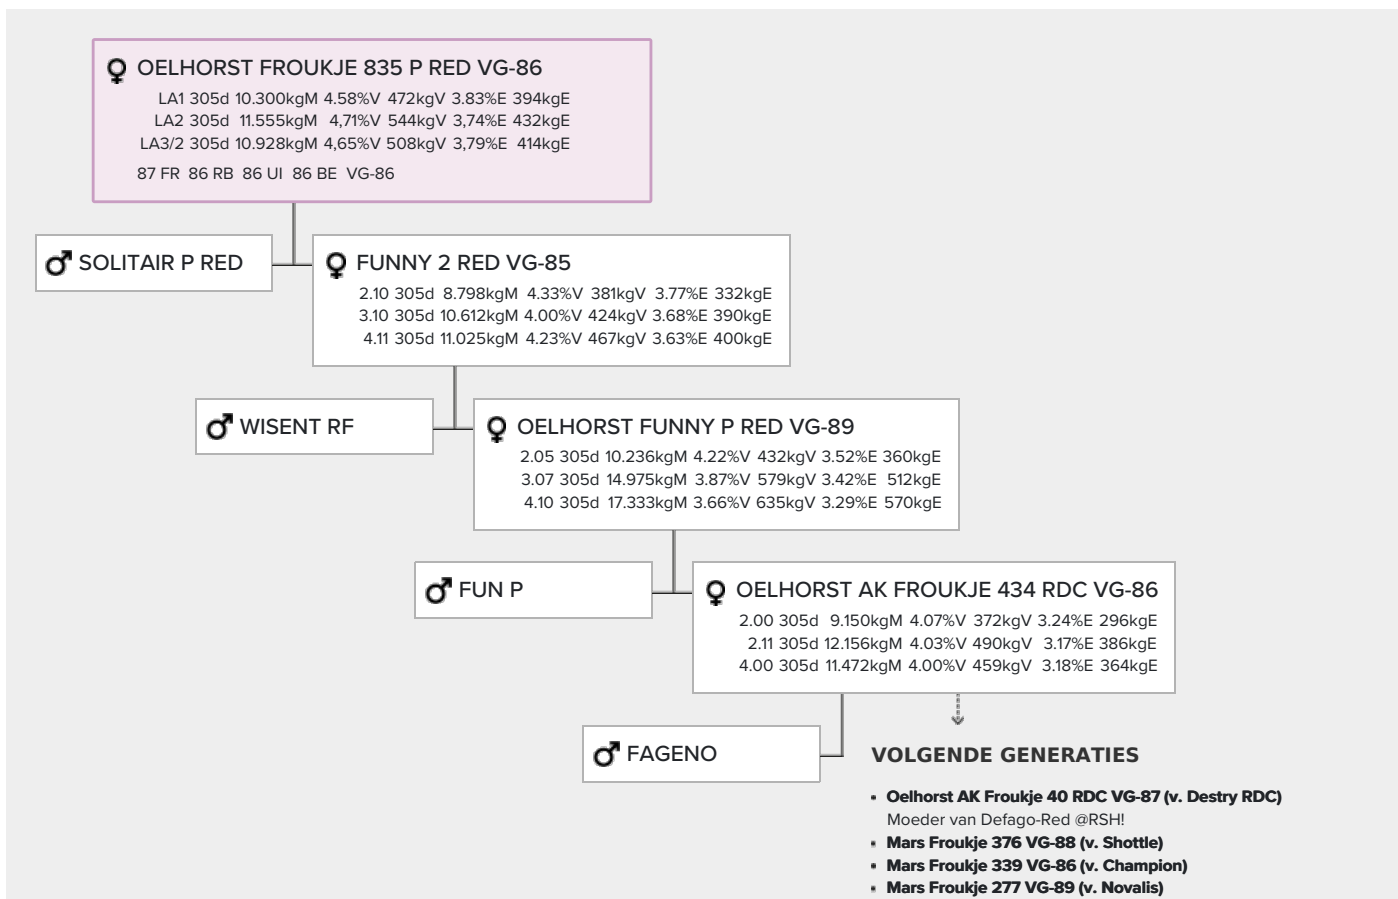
♀ OELHORST FROUKJE 835 P RED VG-86
LA1 305d 10.300kgM 4.58%V 472kgV 3.83%E 394kgE
LA2 305d 11.555kgM 4,71%V 544kgV 3,74%E 432kgE
LA3/2 305d 10.928kgM 4,65%V 508kgV 3,79%E 414kgE
87 FR 86 RB 86 UI 86 BE VG-86

♂ SOLITAIR P RED

♀ FUNNY 2 RED VG-85
2.10 305d 8.798kgM 4.33%V 381kgV 3.77%E 332kgE
3.10 305d 10.612kgM 4.00%V 424kgV 3.68%E 390kgE
4.11 305d 11.025kgM 4.23%V 467kgV 3.63%E 400kgE

♂ WISENT RF

♀ OELHORST FUNNY P RED VG-89
2.05 305d 10.236kgM 4.22%V 432kgV 3.52%E 360kgE
3.07 305d 14.975kgM 3.87%V 579kgV 3.42%E 512kgE
4.10 305d 17.333kgM 3.66%V 635kgV 3.29%E 570kgE

♂ FUN P

♀ OELHORST AK FROUKJE 434 RDC VG-86
2.00 305d 9.150kgM 4.07%V 372kgV 3.24%E 296kgE
2.11 305d 12.156kgM 4.03%V 490kgV 3.17%E 386kgE
4.00 305d 11.472kgM 4.00%V 459kgV 3.18%E 364kgE

♂ FAGENO

VOLGENDE GENERATIES

- Oelhorst AK Froukje 40 RDC VG-87 (v. Destry RDC)
Moeder van Defago-Red @RSH!
- Mars Froukje 376 VG-88 (v. Shottle)
- Mars Froukje 339 VG-86 (v. Champion)
- Mars Froukje 277 VG-89 (v. Novalis)